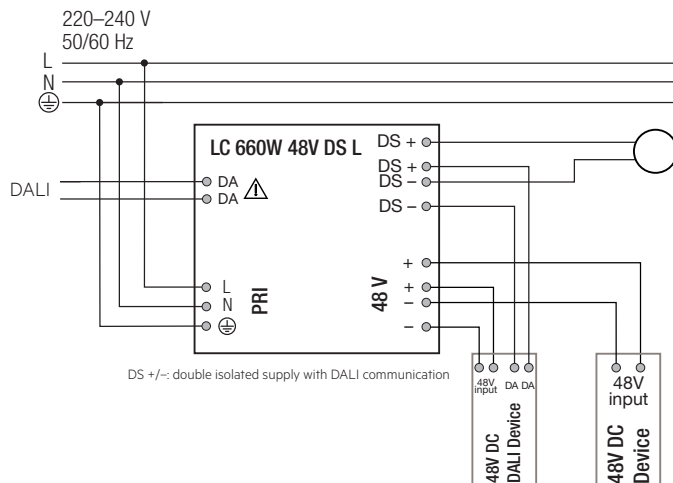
220–240 V
50/60 Hz

L
N

DALI

LC 660W 48V DS L

DA
DA

L
N

PRI

DS +
DS +
DS –
DS –

48 V

+
+
–
–

DS +/–: double isolated supply with DALI communication

48V input
DA DA

48V DC
DALI Device

48V
input

48V DC
Device